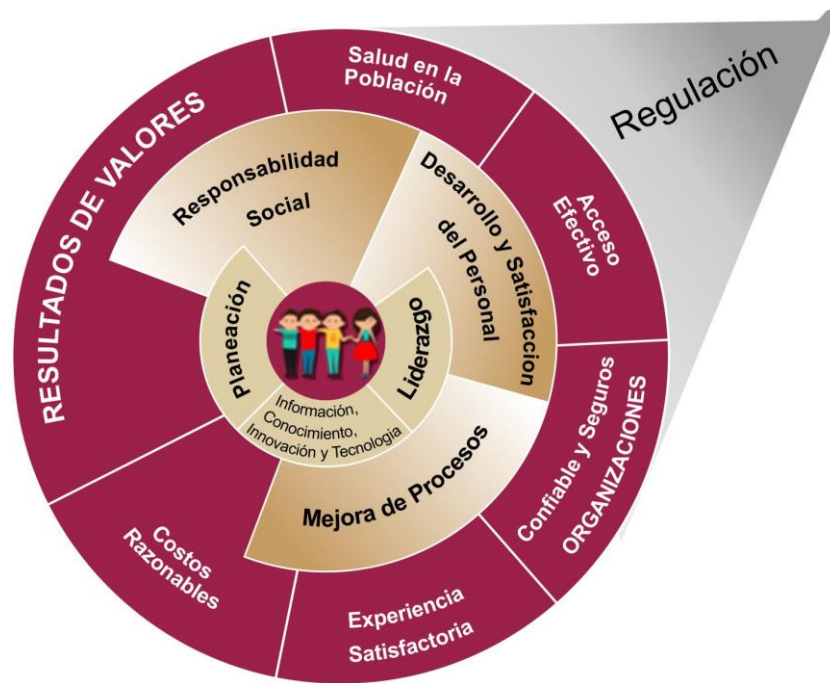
Regulación

RESULTADOS DE VALORES

Salud en la Población

Acceso Efectivo

Confiable y Seguros ORGANIZACIONES

Experiencia Satisfactoria

Costos Razonables

Responsabilidad Social

Desarrollo y Satisfaccion del Personal

Mejora de Procesos

Planeación

Liderazgo

Información, Conocimiento, Innovación y Tecnologia